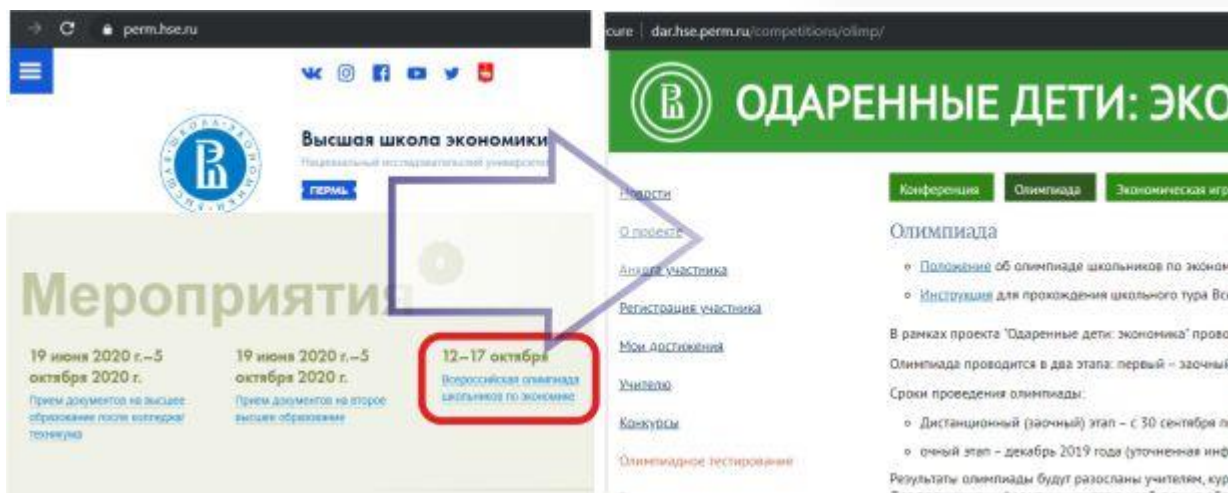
perm.hse.ru

Высшая школа экономики
Национальный исследовательский университет

ПЕРМЬ

Мероприятия

19 июня 2020 г.–5 октября 2020 г.
Прием документов на высшее образование после колледжа/техникума

19 июня 2020 г.–5 октября 2020 г.
Прием документов на второе высшее образование

12–17 октября
Всероссийская олимпиада школьников по экономике

cure dar.hse.perm.ru/competitions/olimp/

ОДАРЕННЫЕ ДЕТИ: ЭКО

Новости
О проекте
Анкета участника
Регистрация участника
Мои достижения
Учителю
Конкурсы
Олимпиадное тестирование

Конференция Олимпиада Экономическая игр

Олимпиада

Положение об олимпиаде школьников по эконом
Инструкция для прохождения школьного тура Вс

В рамках проекта "Одаренные дети: экономика" прово

Олимпиада проводится в два этапа: первый – заочный

Сроки проведения олимпиады:

Дистанционный (заочный) этап – с 30 сентября п
очный этап – декабрь 2019 года (уточненная инф

Результаты олимпиады будут разосланы учителям, ку